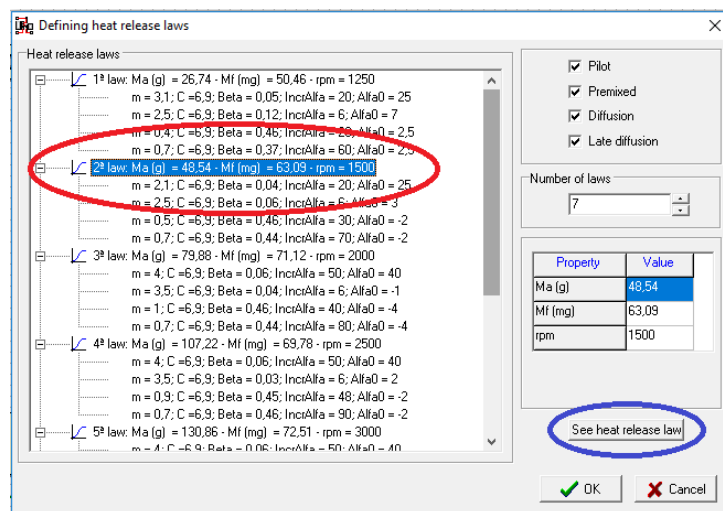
Defining heat release laws

Heat release laws

1ª law: Ma (g) = 26,74 - Mf (mg) = 50,46 - rpm = 1250
m = 3,1; C =6,9; Beta = 0,05; IncrAlfa = 20; Alfa0 = 25
m = 2,5; C =6,9; Beta = 0,12; IncrAlfa = 6; Alfa0 = 7
m = 0,4; C =6,9; Beta = 0,46; IncrAlfa = 20; Alfa0 = 2,5
m = 0,7; C =6,9; Beta = 0,37; IncrAlfa = 60; Alfa0 = 2,5
2ª law: Ma (g) = 48,54 - Mf (mg) = 63,09 - rpm = 1500
m = 2,1; C =6,9; Beta = 0,04; IncrAlfa = 20; Alfa0 = 25
m = 2,5; C =6,9; Beta = 0,06; IncrAlfa = 6; Alfa0 = 3
m = 0,5; C =6,9; Beta = 0,46; IncrAlfa = 30; Alfa0 = -2
m = 0,7; C =6,9; Beta = 0,44; IncrAlfa = 70; Alfa0 = -2
3ª law: Ma (g) = 79,88 - Mf (mg) = 71,12 - rpm = 2000
m = 4; C =6,9; Beta = 0,06; IncrAlfa = 50; Alfa0 = 40
m = 3,5; C =6,9; Beta = 0,04; IncrAlfa = 6; Alfa0 = -1
m = 1; C =6,9; Beta = 0,46; IncrAlfa = 40; Alfa0 = -4
m = 0,7; C =6,9; Beta = 0,44; IncrAlfa = 80; Alfa0 = -4
4ª law: Ma (g) = 107,22 - Mf (mg) = 69,78 - rpm = 2500
m = 4; C =6,9; Beta = 0,06; IncrAlfa = 50; Alfa0 = 40
m = 3,5; C =6,9; Beta = 0,03; IncrAlfa = 6; Alfa0 = 2
m = 0,9; C =6,9; Beta = 0,45; IncrAlfa = 48; Alfa0 = -2
m = 0,7; C =6,9; Beta = 0,46; IncrAlfa = 90; Alfa0 = -2
5ª law: Ma (g) = 130,86 - Mf (mg) = 72,51 - rpm = 3000
m = 4; C =6,9; Beta = 0,06; IncrAlfa = 50; Alfa0 = 40

Pilot
Premixed
Diffusion
Late diffusion

Number of laws
7

| Property | Value |
|---|---|
| Ma (g) | 48,54 |
| Mf (mg) | 63,09 |
| rpm | 1500 |

See heat release law

OK
Cancel